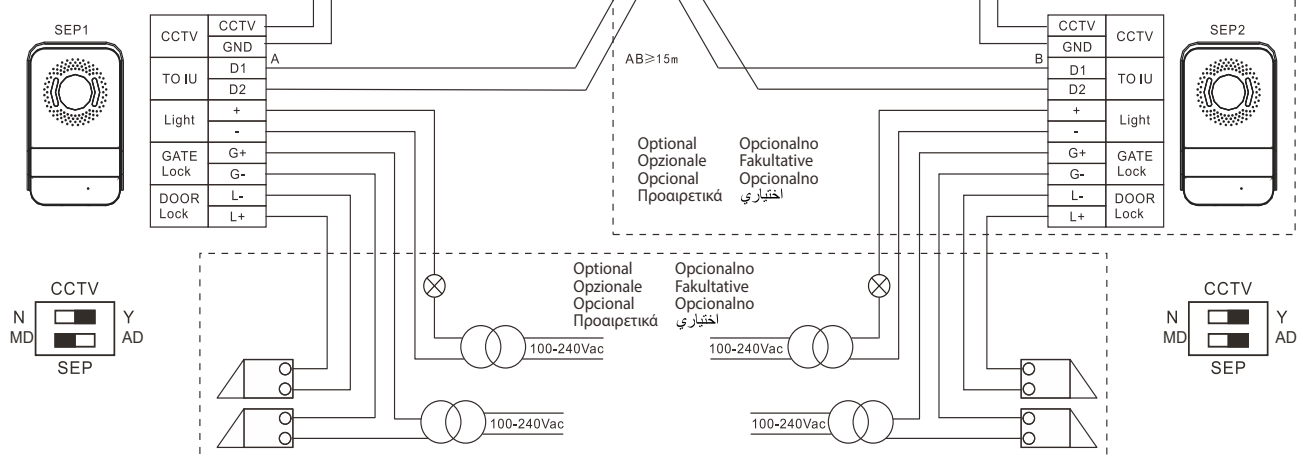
SEP1

| CCTV | CCTV |
|---|---|
| | GND |
| TO IU | D1 |
| | D2 |
| Light | + |
| | - |
| GATE Lock | G+ |
| | G- |
| DOOR Lock | L- |
| | L+ |

A

AB≥15m

B

| CCTV | CCTV |
|---|---|
| GND | |
| D1 | TO IU |
| D2 | |
| + | Light |
| - | |
| G+ | GATE Lock |
| G- | |
| L- | DOOR Lock |
| L+ | |

SEP2

Optional
Opzionale
Opcional
Προαιρετικά

Opcionalno
Fakultative
Opcionalno
اختياري

CCTV
N Y
MD AD
SEP

Optional
Opzionale
Opcional
Προαιρετικά

Opcionalno
Fakultative
Opcionalno
اختياري

100-240Vac
100-240Vac
100-240Vac
100-240Vac

CCTV
N Y
MD AD
SEP